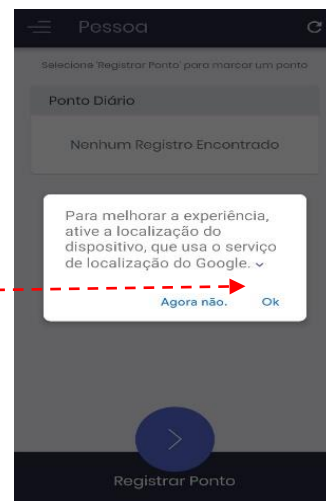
Pessoa

Selecione 'Registrar Ponto' para marcar um ponto

Ponto Diário

Nenhum Registro Encontrado

Para melhorar a experiência, ative a localização do dispositivo, que usa o serviço de localização do Google.

Agora não.

Ok

Registrar Ponto